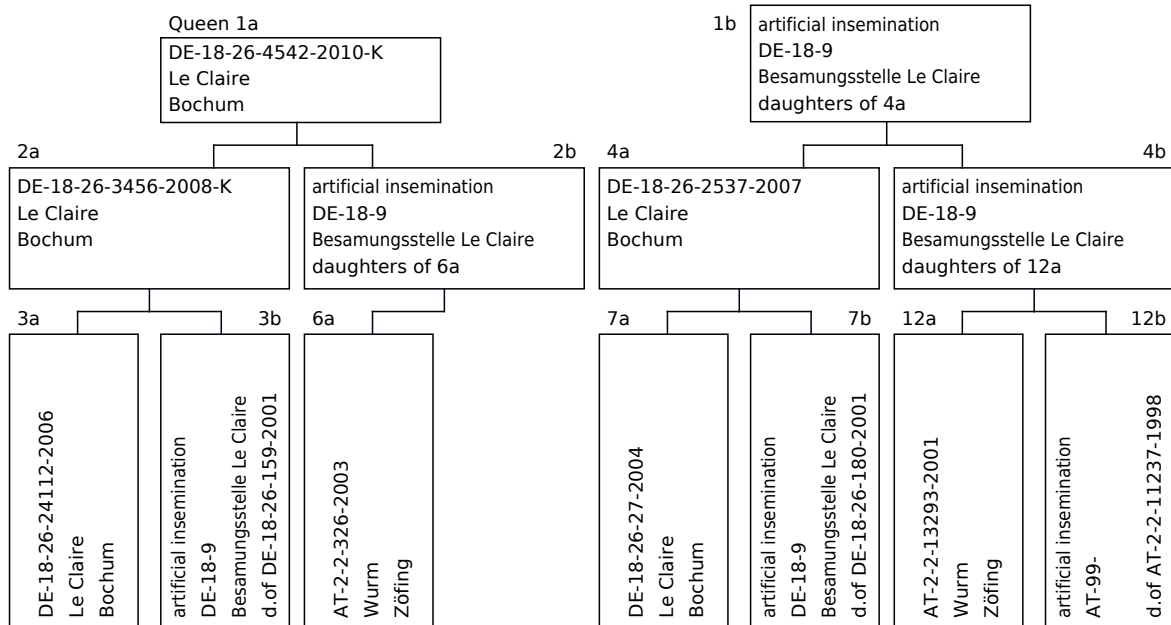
Queen 1a
DE-18-26-4542-2010-K
Le Claire
Bochum

1b
artificial insemination
DE-18-9
Besamungsstelle Le Claire
daughters of 4a

2a
DE-18-26-3456-2008-K
Le Claire
Bochum

2b
artificial insemination
DE-18-9
Besamungsstelle Le Claire
daughters of 6a

4a
DE-18-26-2537-2007
Le Claire
Bochum

4b
artificial insemination
DE-18-9
Besamungsstelle Le Claire
daughters of 12a

3a
DE-18-26-24112-2006
Le Claire
Bochum

3b
artificial insemination
DE-18-9
Besamungsstelle Le Claire
d.of DE-18-26-159-2001

6a
AT-2-2-326-2003
Wurm
Zöfing

7a
DE-18-26-27-2004
Le Claire
Bochum

7b
artificial insemination
DE-18-9
Besamungsstelle Le Claire
d.of DE-18-26-180-2001

12a
AT-2-2-13293-2001
Wurm
Zöfing

12b
artificial insemination
AT-99-
d.of AT-2-2-11237-1998